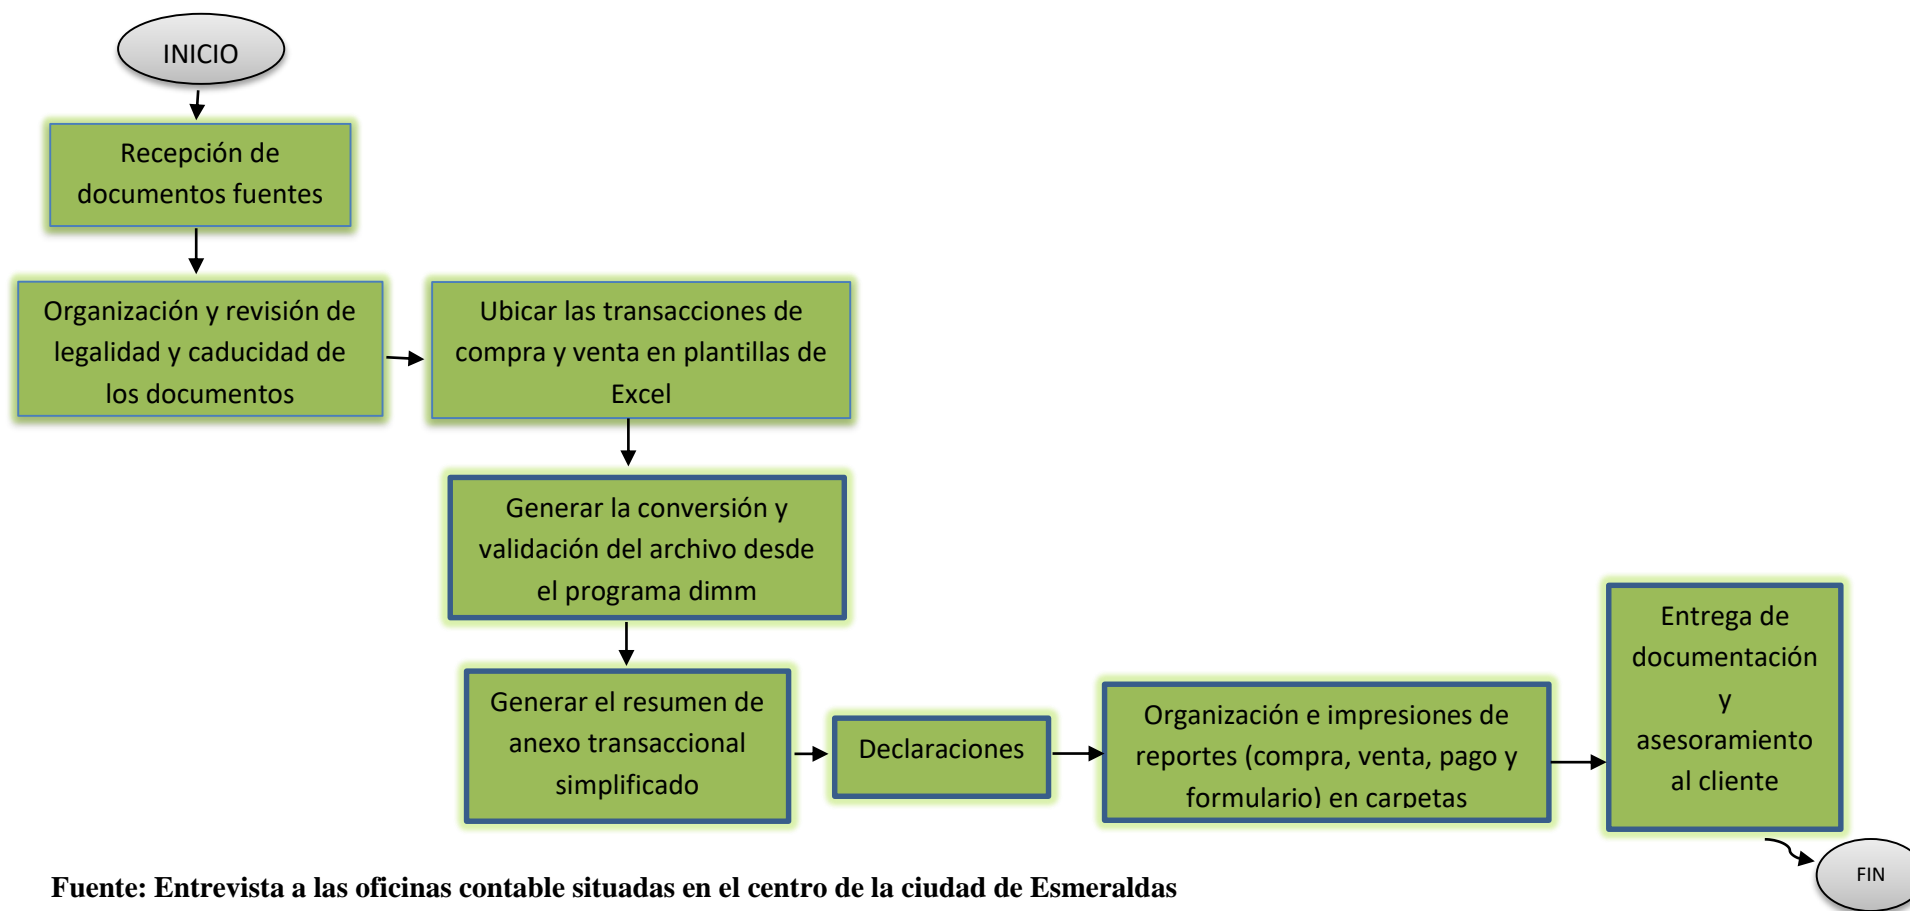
INICIO

Recepción de documentos fuentes

Organización y revisión de legalidad y caducidad de los documentos

Ubicar las transacciones de compra y venta en plantillas de Excel

Generar la conversión y validación del archivo desde el programa dimm

Generar el resumen de anexo transaccional simplificado

Declaraciones

Organización e impresiones de reportes (compra, venta, pago y formulario) en carpetas

Entrega de documentación y asesoramiento al cliente

FIN

Fuente: Entrevista a las oficinas contable situadas en el centro de la ciudad de Esmeraldas